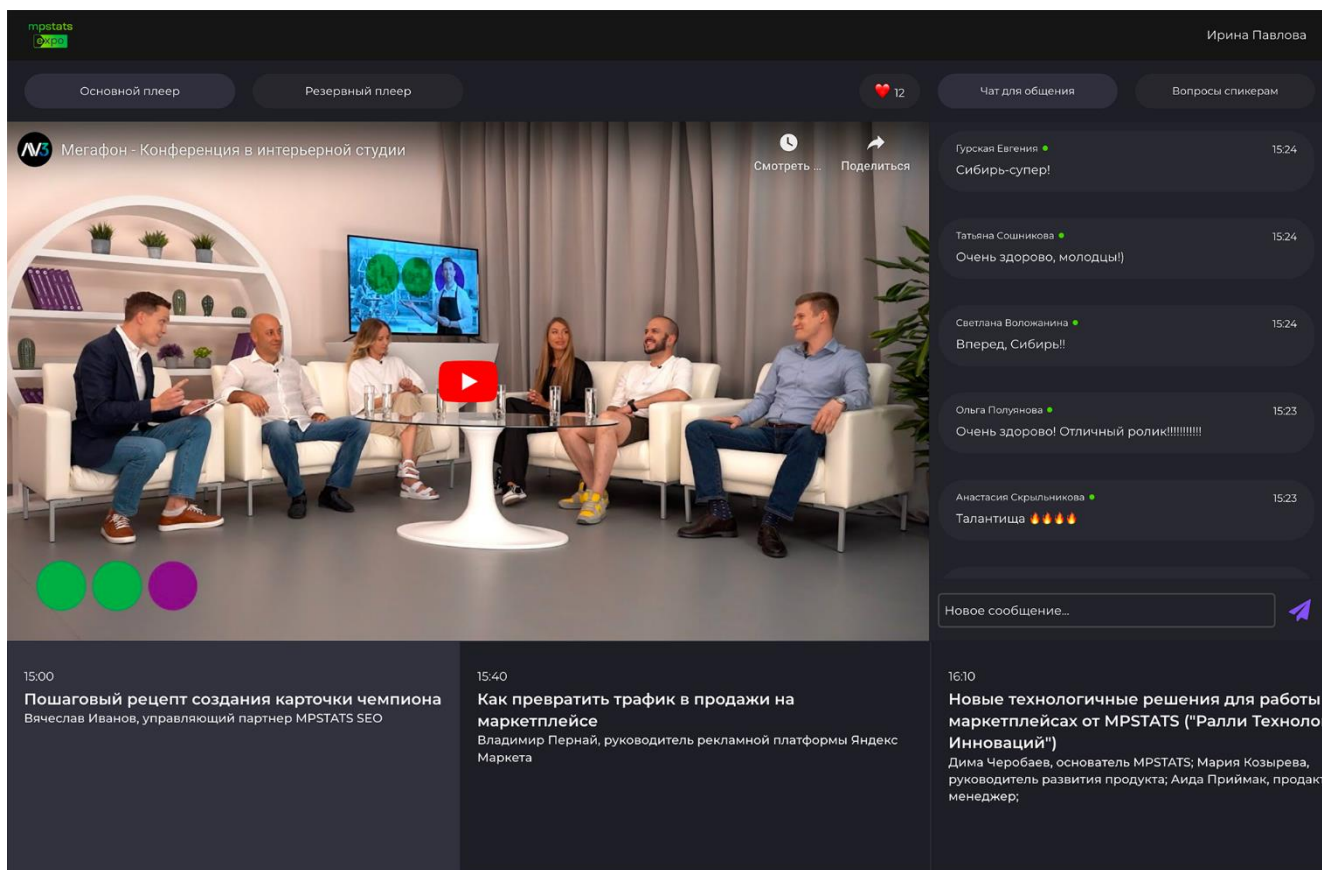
mpstats expo

Ирина Павлова

Основной плеер

Резервный плеер

12

Чат для общения

Вопросы спикерам

AV3 Мегафон - Конференция в интерьерной студии

Смотреть ...

Поделиться

Гурская Евгения 15:24
Сибирь-супер!

Татьяна Сошникова 15:24
Очень здорово, молодцы!)

Светлана Воложанина 15:24
Вперед, Сибирь!!

Ольга Полуянова 15:23
Очень здорово! Отличный ролик!!!!!!!!!!

Анастасия Скрыльникова 15:23
Талантища 🔥🔥🔥🔥

Новое сообщение...

15:00
Пошаговый рецепт создания карточки чемпиона
Вячеслав Иванов, управляющий партнер MPSTATS SEO

15:40
Как превратить трафик в продажи на маркетплейсе
Владимир Пернай, руководитель рекламной платформы Яндекс Маркета

16:10
Новые технологичные решения для работы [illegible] маркетплейсах от MPSTATS ("Ралли Техноло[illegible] Инноваций")
Дима Черобаев, основатель MPSTATS; Мария Козырева, руководитель развития продукта; Аида Приймак, продакт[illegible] менеджер;